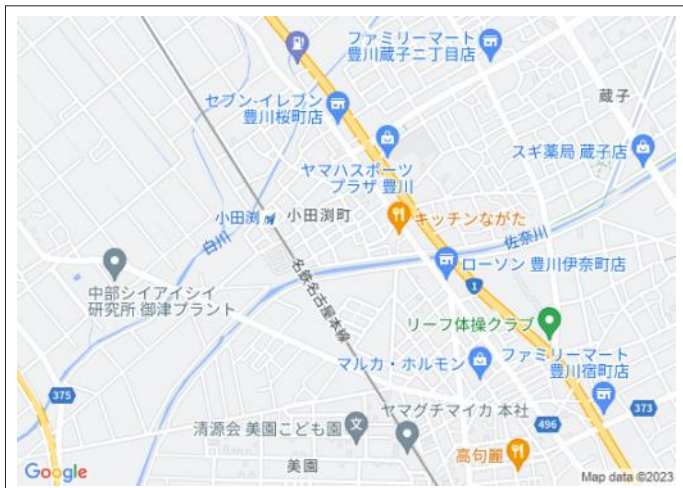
ファミリーマート
豊川蔵子二丁目店

セブン-イレブン
豊川桜町店

蔵子

ヤマハスポーツ
プラザ 豊川

スギ薬局 蔵子店

小田渕

小田渕町

キッチンながた

白川

佐奈川

ローソン 豊川伊奈町店

1

中部シイアイシイ
研究所 御津プラント

名鉄名古屋本線

リーフ体操クラブ

マルカ・ホルモン

ファミリーマート
豊川宿町店

375

373

清源会 美園こども園

ヤマグチマイカ 本社

496

高句麗

美園

Google

Map data ©2023